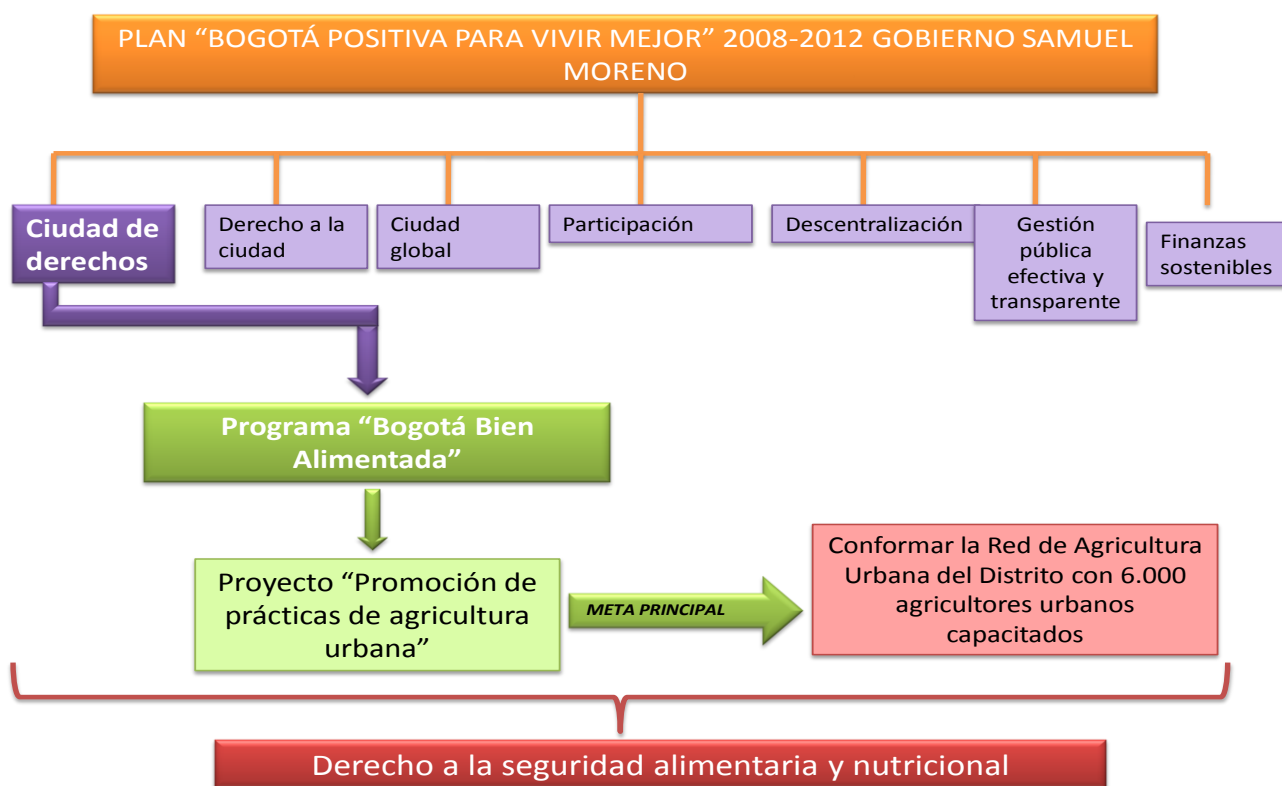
PLAN “BOGOTÁ POSITIVA PARA VIVIR MEJOR” 2008-2012 GOBIERNO SAMUEL MORENO

Ciudad de derechos

Derecho a la ciudad

Ciudad global

Participación

Descentralización

Gestión pública efectiva y transparente

Finanzas sostenibles

Programa “Bogotá Bien Alimentada”

Proyecto “Promoción de prácticas de agricultura urbana”

META PRINCIPAL

Conformar la Red de Agricultura Urbana del Distrito con 6.000 agricultores urbanos capacitados

Derecho a la seguridad alimentaria y nutricional